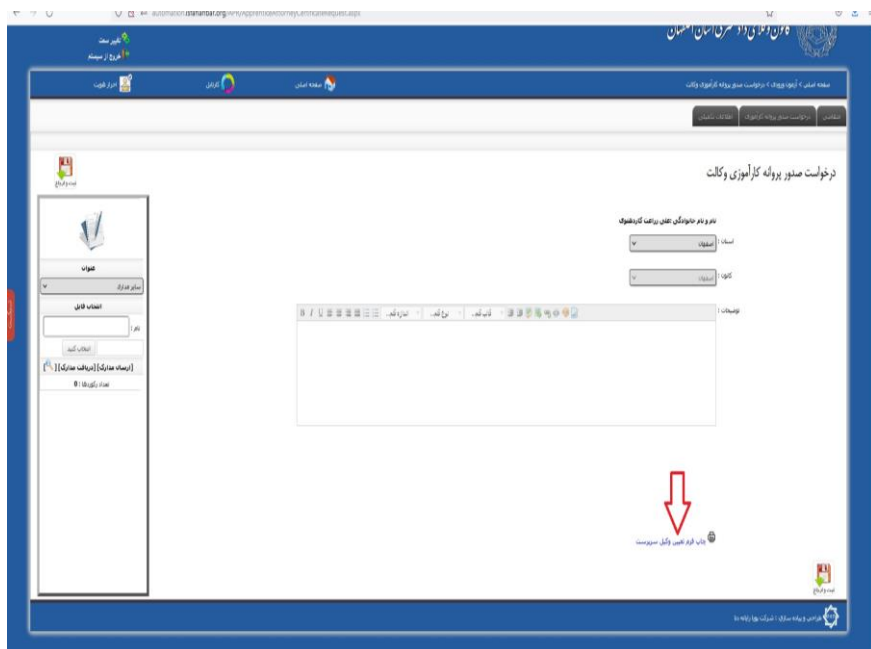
automation.isfahanbar.org/APP/ApprenticeAttorneyCertificateRequest.aspx

کانون وکلای دادگستری استان اصفهان

تغییر رمز
خروج از سیستم

صفحه اصلی > آیتم ورودی > درخواست صدور پروانه کارآموزی وکالت

صفحه اصلی
کارتابل
ابزار هویت

متقاضی
درخواست صدور پروانه کارآموزی
اطلاعات تکمیلی

درخواست صدور پروانه کارآموزی وکالت

ثبت و ارجاع

نام و نام خانوادگی: علی زارعت کاردشتی

استان: اصفهان

کانون: اصفهان

توضیحات:

قالب قلم
نوع قلم
اندازه قلم

عنوان
سایر مدارک
انتخاب فایل
نام:
انتخاب کنید
[ارسال مدارک] [دریافت مدارک]
تعداد رکوردها: 0

چاپ فرم تعیین وکیل سرپرست

ثبت و ارجاع

طراحی و پیاده سازی: شرکت نوآ رایانه